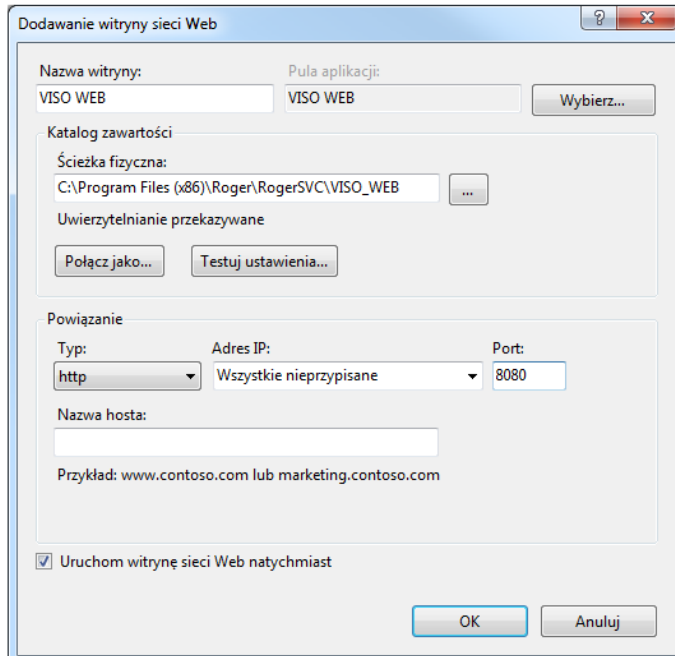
Dodawanie witryny sieci Web

?

Nazwa witryny:
VISO WEB

Pula aplikacji:
VISO WEB

Wybierz...

Katalog zawartości

Ścieżka fizyczna:
C:\Program Files (x86)\Roger\RogerSVC\VISO_WEB

...

Uwierzytelnianie przekazywane

Połącz jako...

Testuj ustawienia...

Powiązanie

Typ:
http

Adres IP:
Wszystkie nieprzypisane

Port:
8080

Nazwa hosta:

Przykład: www.contoso.com lub marketing.contoso.com

Uruchom witrynę sieci Web natychmiast

OK

Anuluj